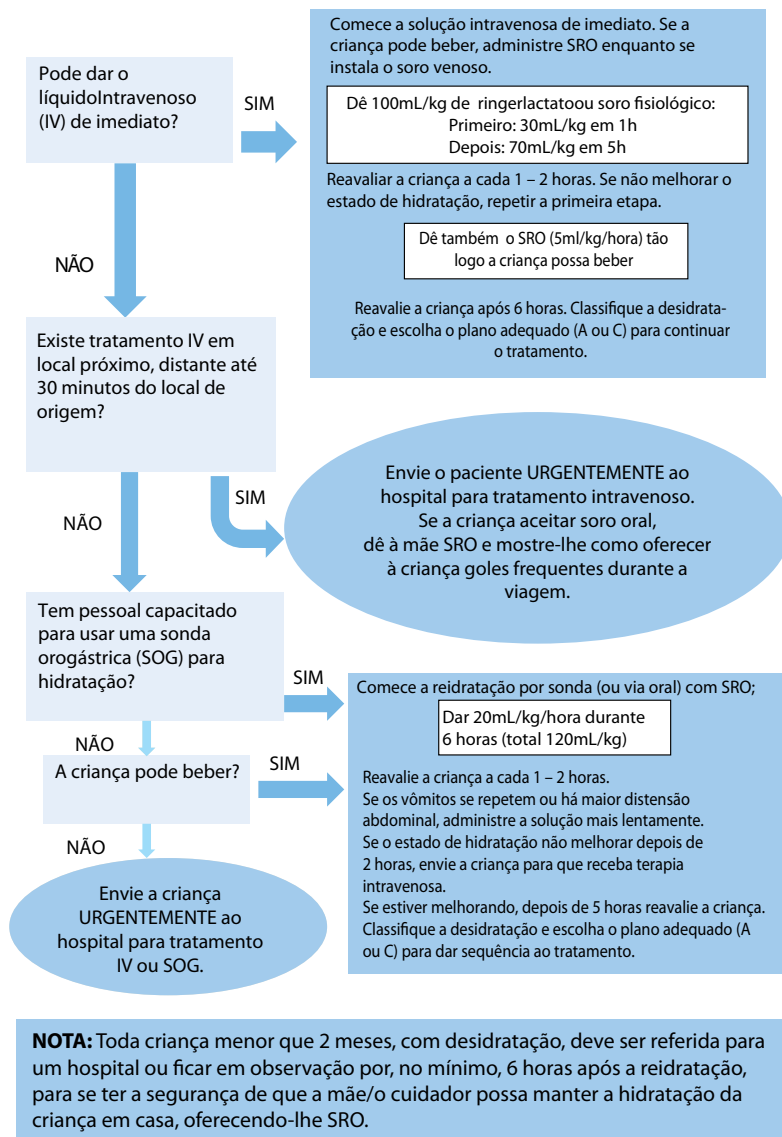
Pode dar o líquidoIntravenoso (IV) de imediato?

SIM

Comece a solução intravenosa de imediato. Se a criança pode beber, administre SRO enquanto se instala o soro venoso.

Dê 100mL/kg de ringerlactatoou soro fisiológico:
Primeiro: 30mL/kg em 1h
Depois: 70mL/kg em 5h

Reavaliar a criança a cada 1 – 2 horas. Se não melhorar o estado de hidratação, repetir a primeira etapa.

Dê também o SRO (5ml/kg/hora) tão logo a criança possa beber

Reavalie a criança após 6 horas. Classifique a desidratação e escolha o plano adequado (A ou C) para continuar o tratamento.

NÃO

Existe tratamento IV em local próximo, distante até 30 minutos do local de origem?

SIM

Envie o paciente URGENTEMENTE ao hospital para tratamento intravenoso. Se a criança aceitar soro oral, dê à mãe SRO e mostre-lhe como oferecer à criança goles frequentes durante a viagem.

NÃO

Tem pessoal capacitado para usar uma sonda orogástrica (SOG) para hidratação?

SIM

Comece a reidratação por sonda (ou via oral) com SRO;

Dar 20mL/kg/hora durante 6 horas (total 120mL/kg)

NÃO

A criança pode beber?

SIM

Reavalie a criança a cada 1 – 2 horas.
Se os vômitos se repetem ou há maior distensão abdominal, administre a solução mais lentamente.
Se o estado de hidratação não melhorar depois de 2 horas, envie a criança para que receba terapia intravenosa.
Se estiver melhorando, depois de 5 horas reavalie a criança.
Classifique a desidratação e escolha o plano adequado (A ou C) para dar sequência ao tratamento.

NÃO

Envie a criança URGENTEMENTE ao hospital para tratamento IV ou SOG.

NOTA: Toda criança menor que 2 meses, com desidratação, deve ser referida para um hospital ou ficar em observação por, no mínimo, 6 horas após a reidratação, para se ter a segurança de que a mãe/o cuidador possa manter a hidratação da criança em casa, oferecendo-lhe SRO.